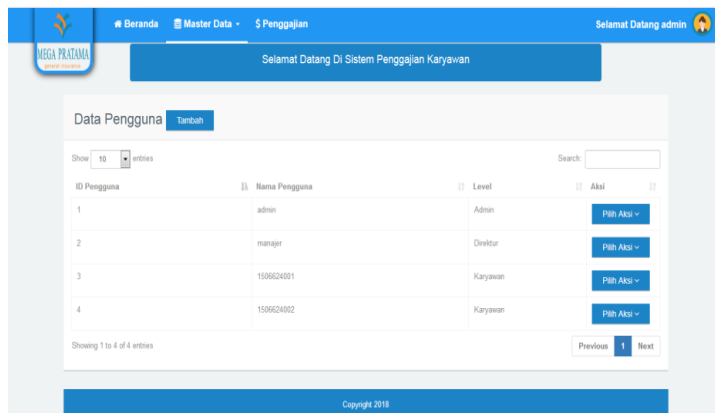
MEGA PRATAMA
general insurance

Beranda Master Data $ Penggajian

Selamat Datang admin

Selamat Datang Di Sistem Penggajian Karyawan

Data Pengguna Tambah

Show 10 entries

Search:

| ID Pengguna | Nama Pengguna | Level | Aksi |
|---|---|---|---|
| 1 | admin | Admin | Pilih Aksi |
| 2 | manajer | Direktur | Pilih Aksi |
| 3 | 1506624001 | Karyawan | Pilih Aksi |
| 4 | 1506624002 | Karyawan | Pilih Aksi |

Showing 1 to 4 of 4 entries

Previous 1 Next

Copyright 2018